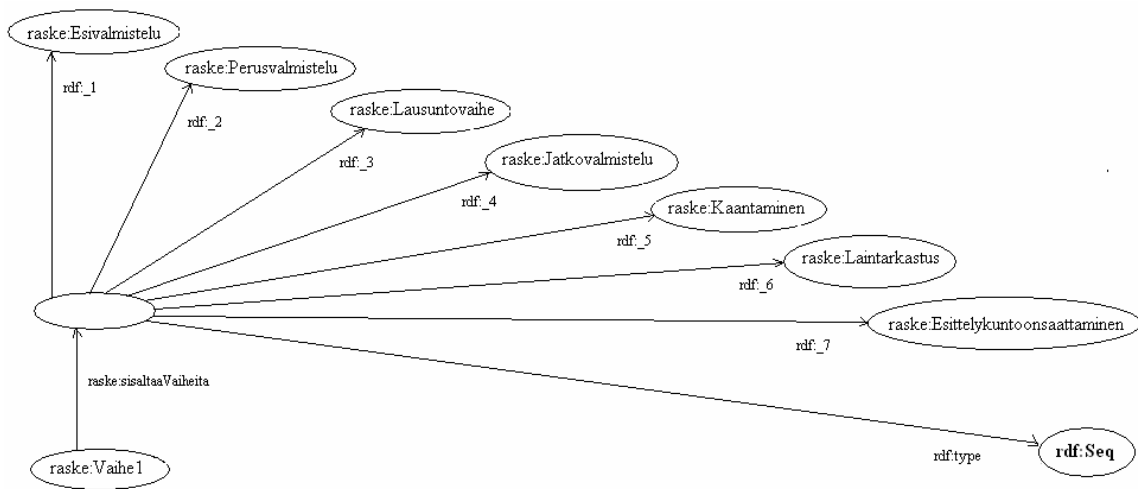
raske:Esivalmistelu

rdf:_1

raske:Perusvalmistelu

rdf:_2

raske:Lausuntovaihe

rdf:_3

raske:Jatkovalmistelu

rdf:_4

raske:Kaantaminen

rdf:_5

raske:Laintarkastus

rdf:_6

raske:Esittelykuntoonsaattaminen

rdf:_7

raske:sisaltaaVaiheita

raske:Vaihe1

rdf:type

rdf:Seq